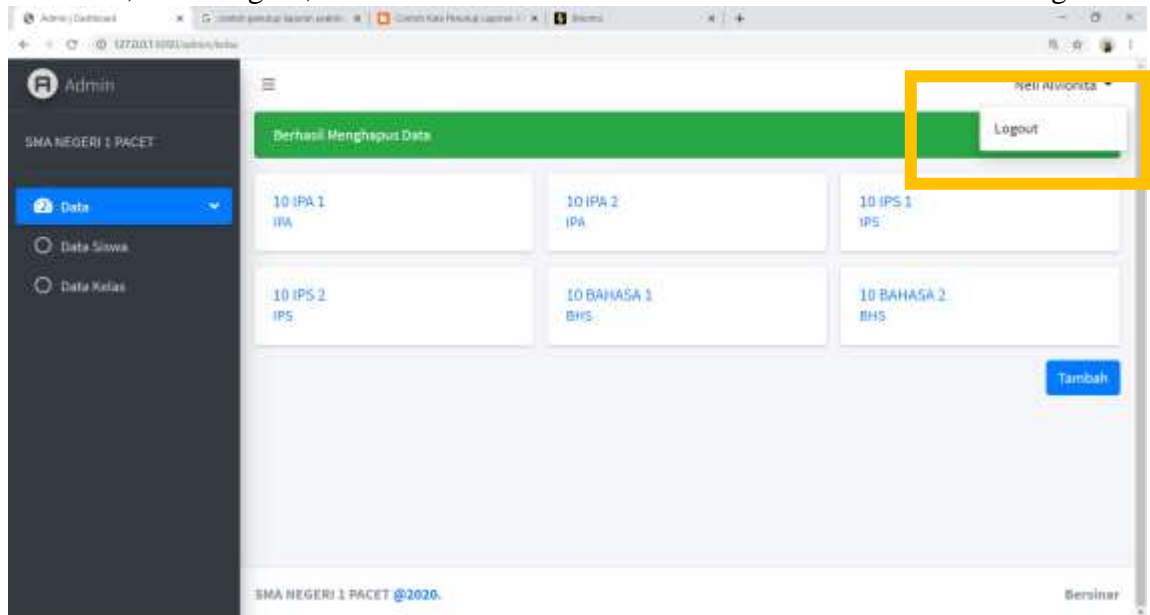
Admin | Dashboard
contoh penutup laporan prakti...
Contoh Kata Penutup Laporan...
Bitermo
127.0.0.1:8000/admin/kelas

Admin

SMA NEGERI 1 PACET

Data
Data Siswa
Data Kelas

Neli Alvionita

Logout

Berhasil Menghapus Data

| 10 IPA 1 IPA | 10 IPA 2 IPA | 10 IPS 1 IPS |
|---|---|---|
| 10 IPS 2 IPS | 10 BAHASA 1 BHS | 10 BAHASA 2 BHS |

Tambah

SMA NEGERI 1 PACET @2020.

Bersinar